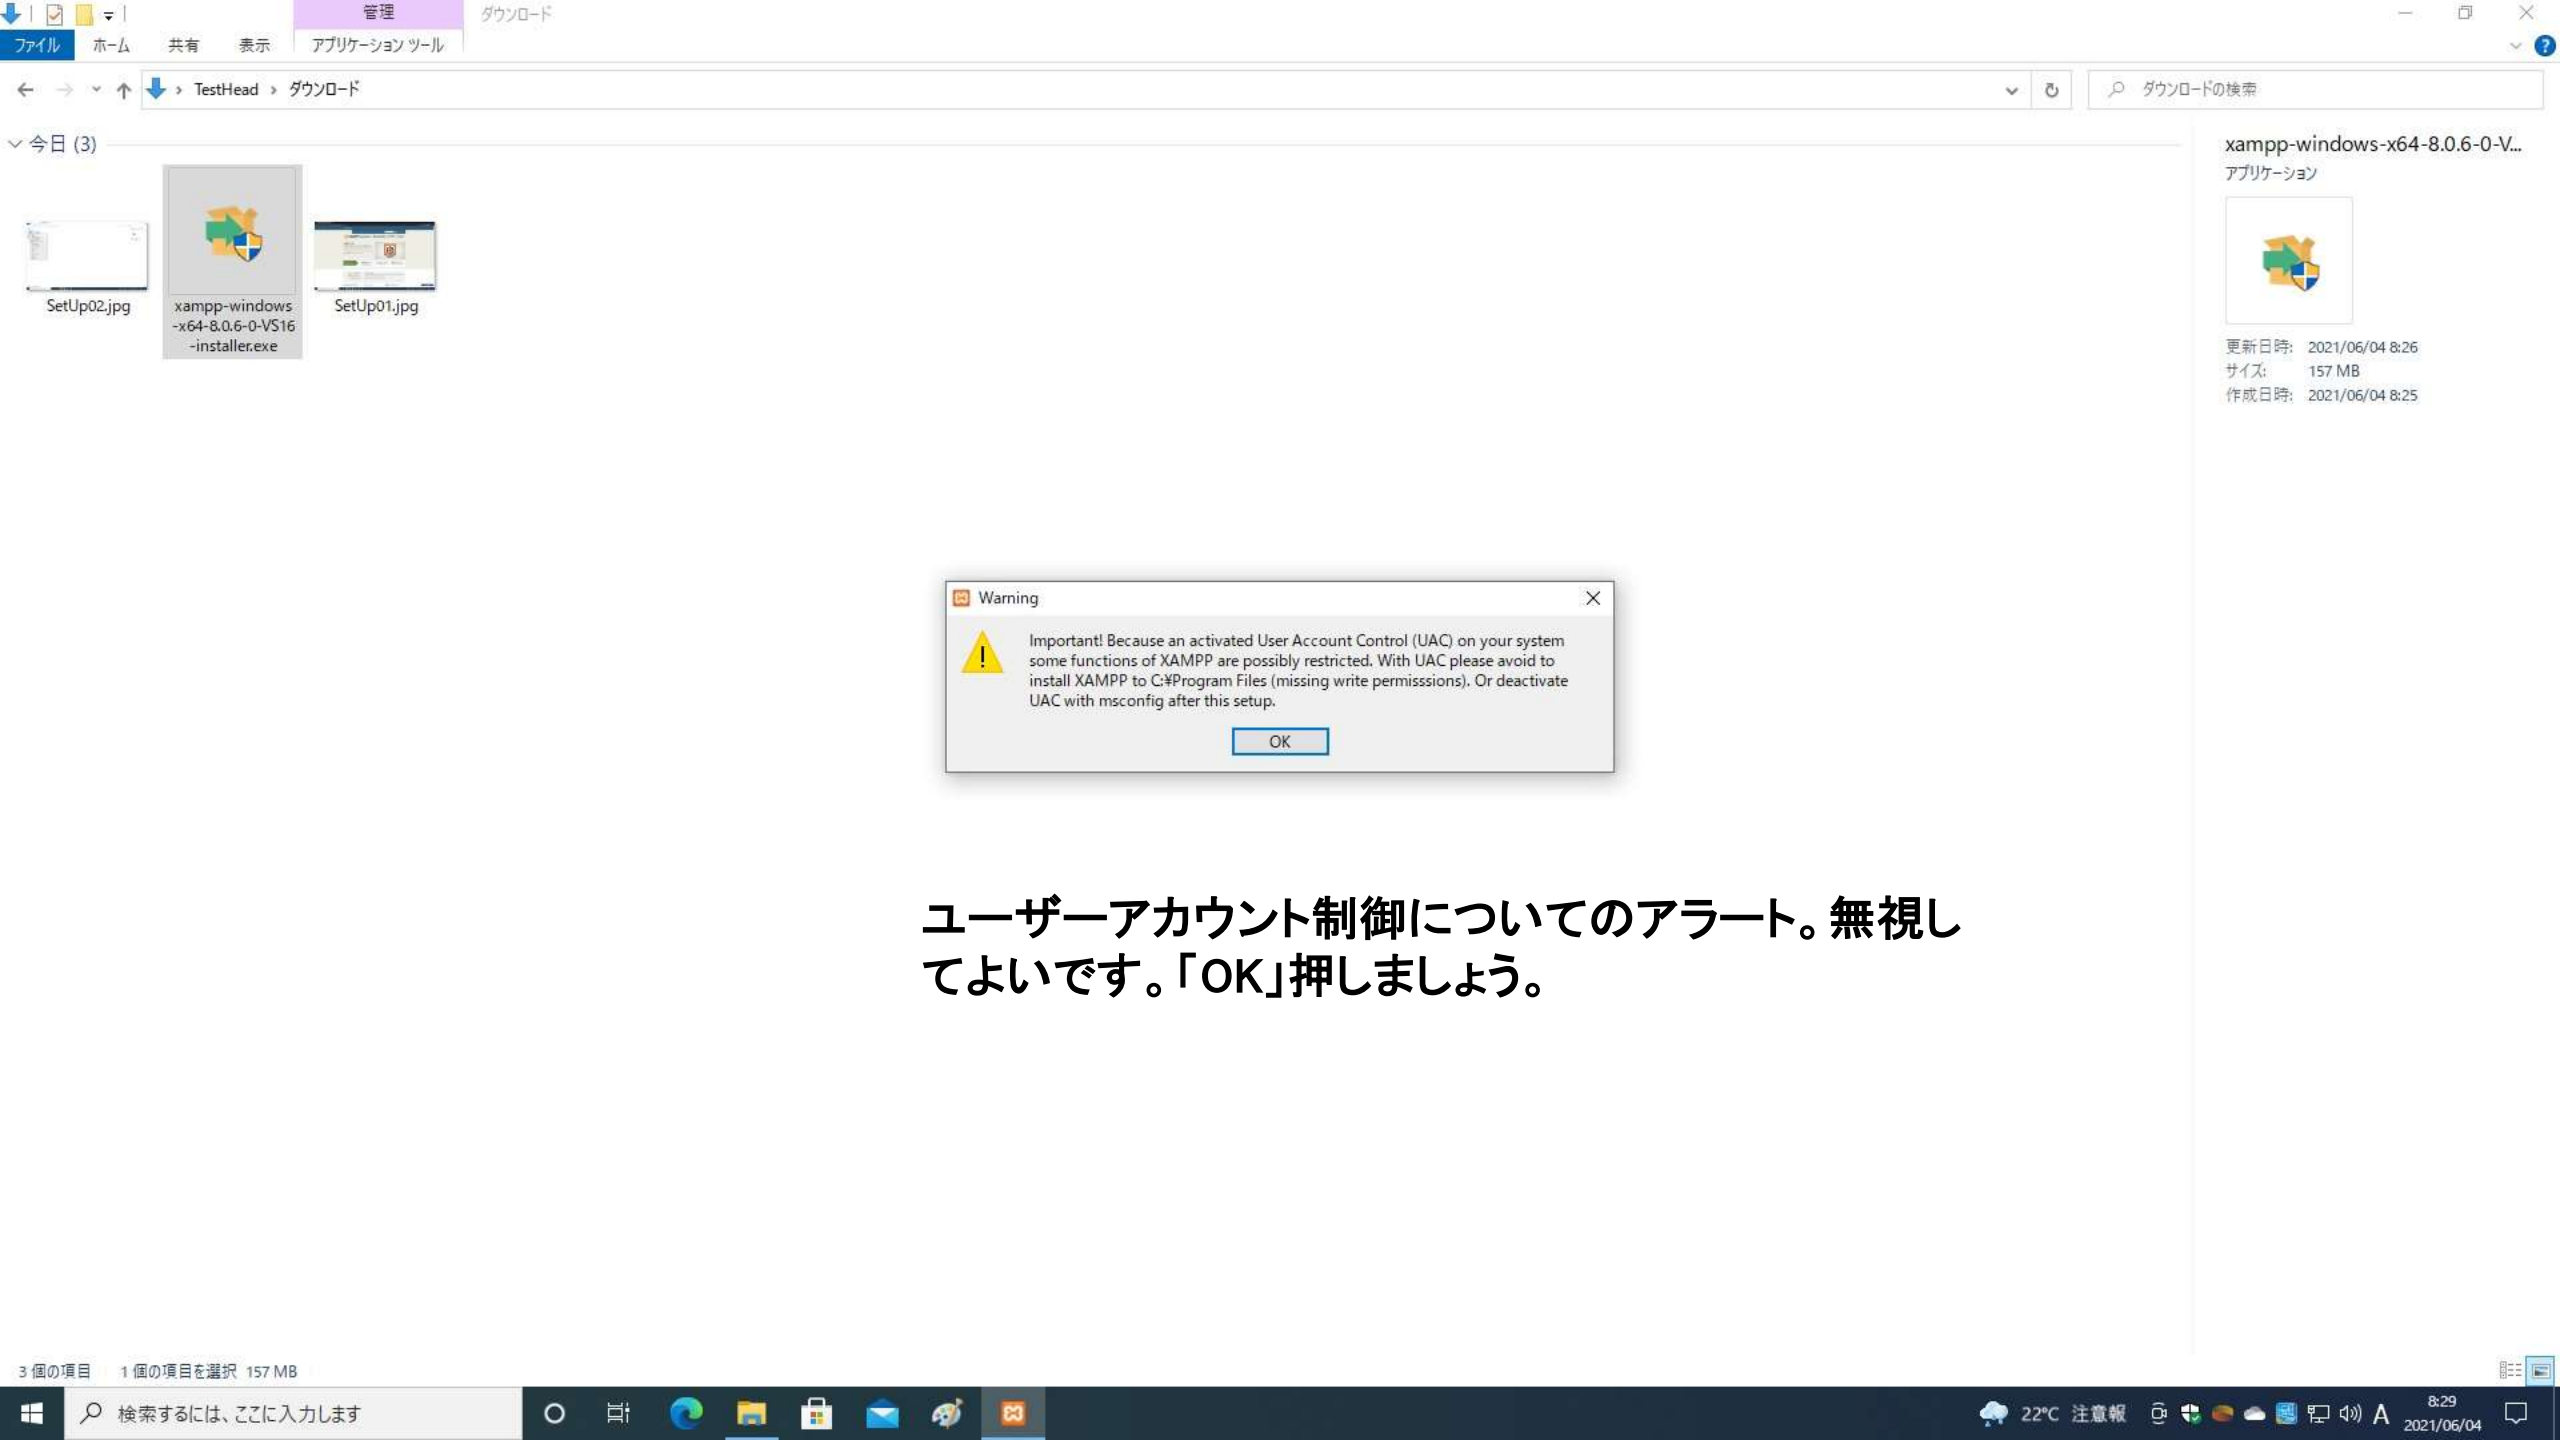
管理
ダウンロード
ファイル　ホーム　共有　表示　アプリケーション ツール

TestHead › ダウンロード
ダウンロードの検索

今日 (3)

SetUp02.jpg
xampp-windows-x64-8.0.6-0-VS16-installer.exe
SetUp01.jpg

xampp-windows-x64-8.0.6-0-V...
アプリケーション
更新日時: 2021/06/04 8:26
サイズ: 157 MB
作成日時: 2021/06/04 8:25

Warning

Important! Because an activated User Account Control (UAC) on your system some functions of XAMPP are possibly restricted. With UAC please avoid to install XAMPP to C:¥Program Files (missing write permisssions). Or deactivate UAC with msconfig after this setup.

OK

ユーザーアカウント制御についてのアラート。無視してよいです。「OK」押しましょう。

3 個の項目　1 個の項目を選択 157 MB

検索するには、ここに入力します
22°C 注意報
8:29
2021/06/04